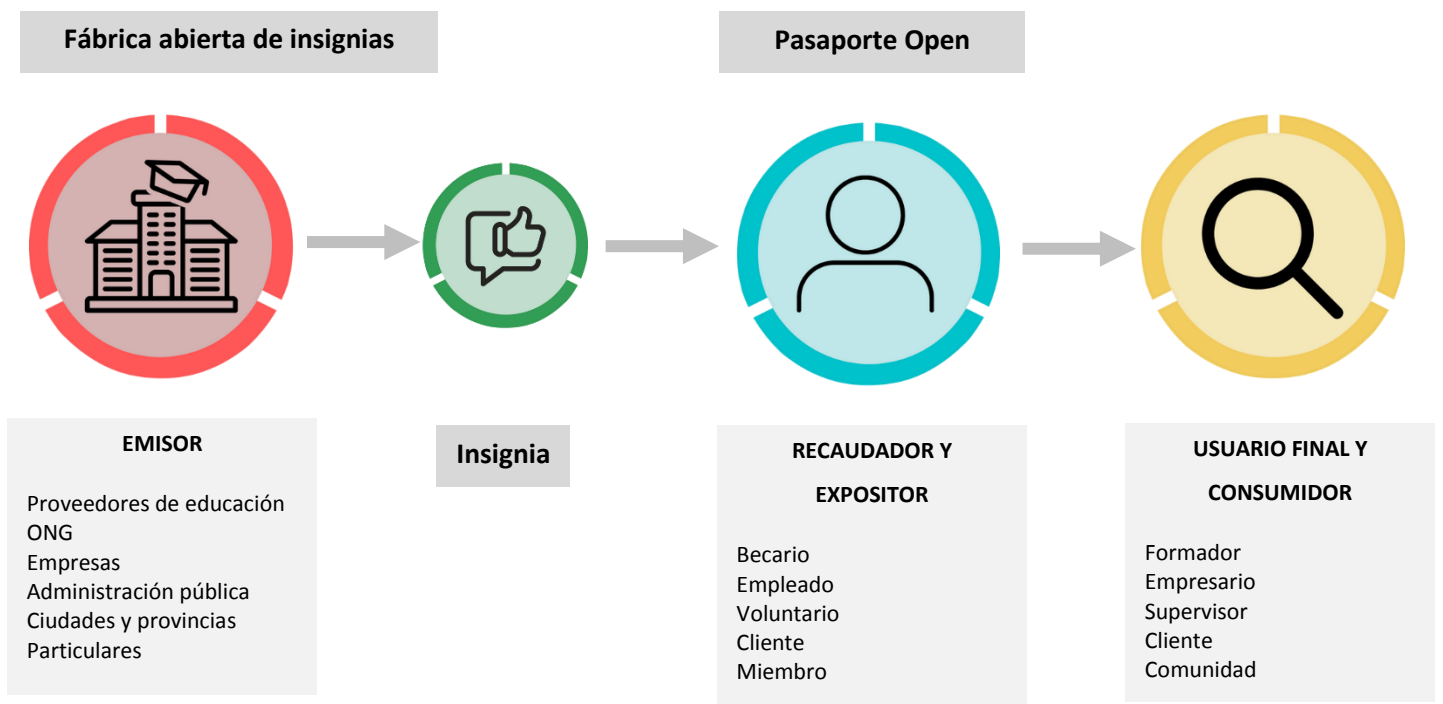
Fábrica abierta de insignias

Pasaporte Open

EMISOR

Proveedores de educación
ONG
Empresas
Administración pública
Ciudades y provincias
Particulares

Insignia

RECAUDADOR Y EXPOSITOR

Becario
Empleado
Voluntario
Cliente
Miembro

USUARIO FINAL Y CONSUMIDOR

Formador
Empresario
Supervisor
Cliente
Comunidad